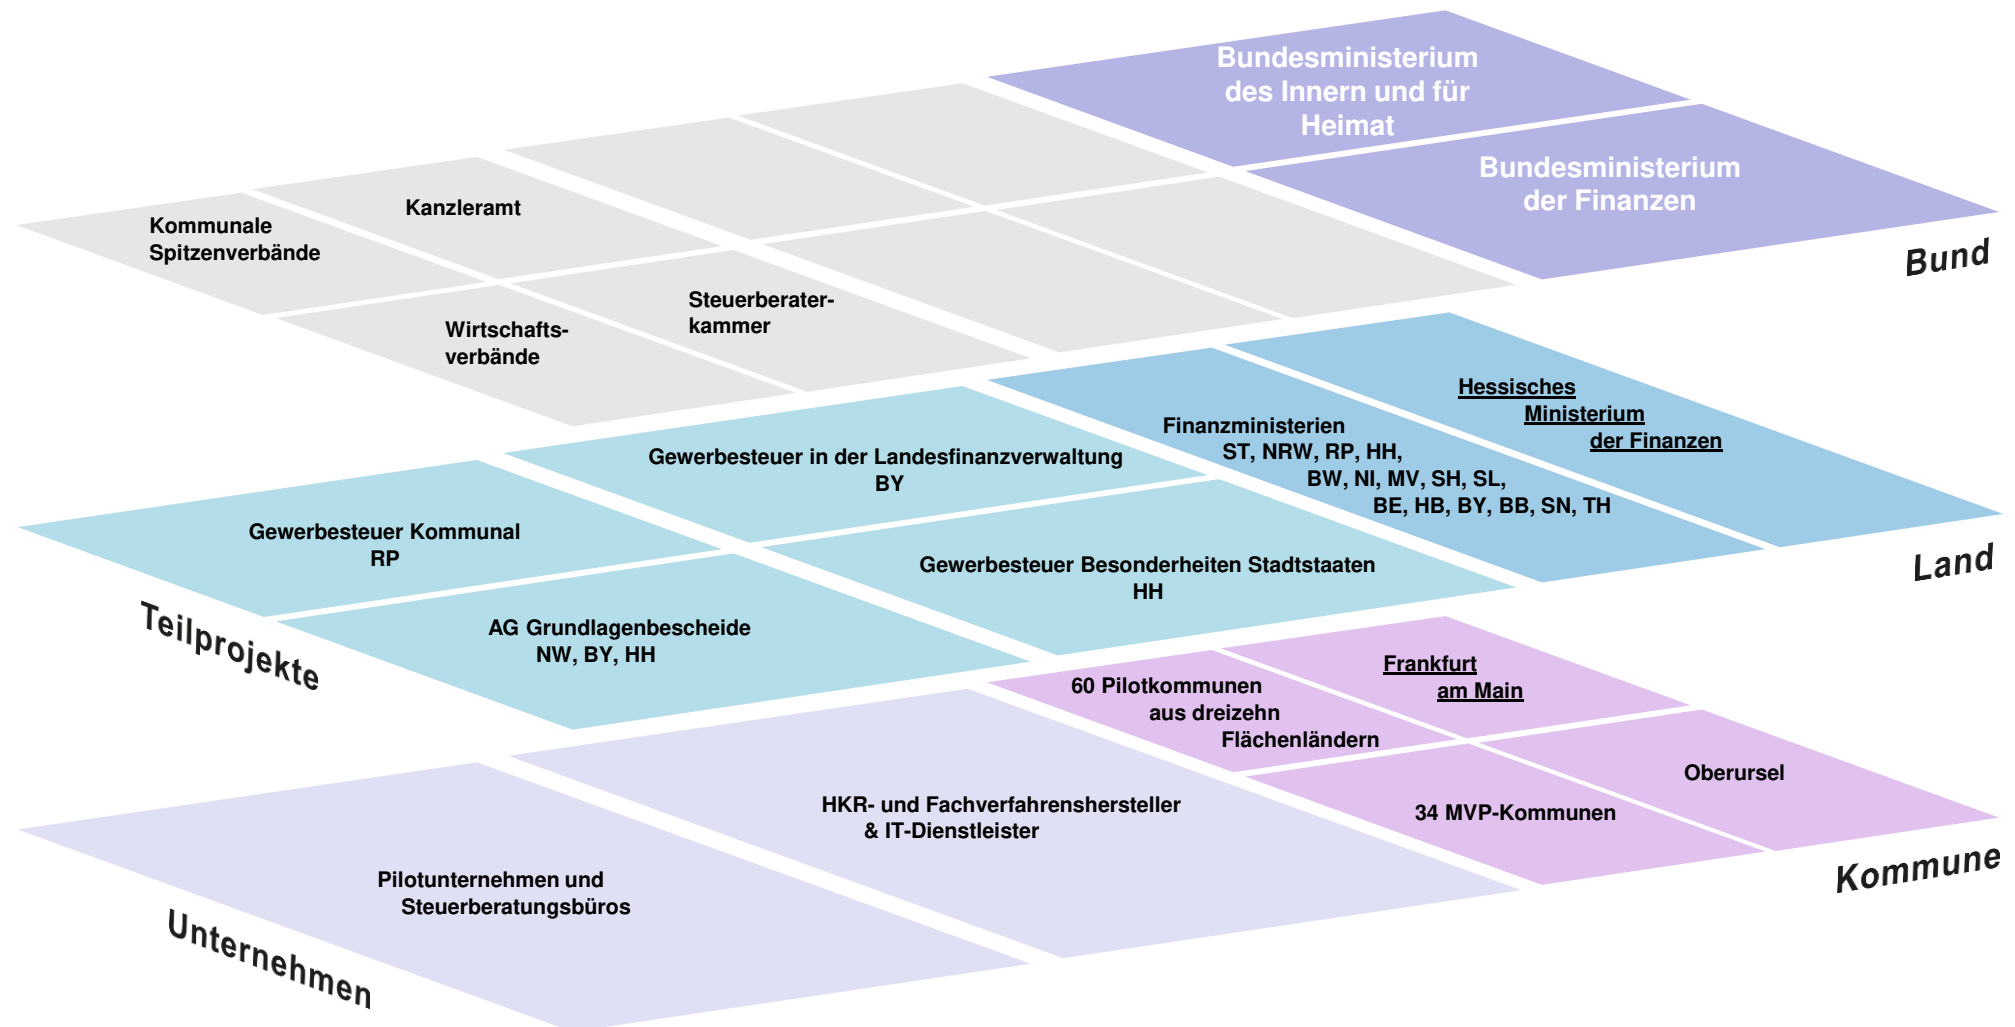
Bundesministerium des Innern und für Heimat

Bundesministerium der Finanzen

Bund

Kommunale Spitzenverbände

Kanzleramt

Wirtschaftsverbände

Steuerberaterkammer

Hessisches Ministerium der Finanzen

Finanzministerien ST, NRW, RP, HH, BW, NI, MV, SH, SL, BE, HB, BY, BB, SN, TH

Gewerbesteuer in der Landesfinanzverwaltung BY

Gewerbesteuer Kommunal RP

Gewerbesteuer Besonderheiten Stadtstaaten HH

AG Grundlagenbescheide NW, BY, HH

Land

Teilprojekte

Frankfurt am Main

60 Pilotkommunen aus dreizehn Flächenländern

Oberursel

34 MVP-Kommunen

HKR- und Fachverfahrenshersteller & IT-Dienstleister

Pilotunternehmen und Steuerberatungsbüros

Kommune

Unternehmen